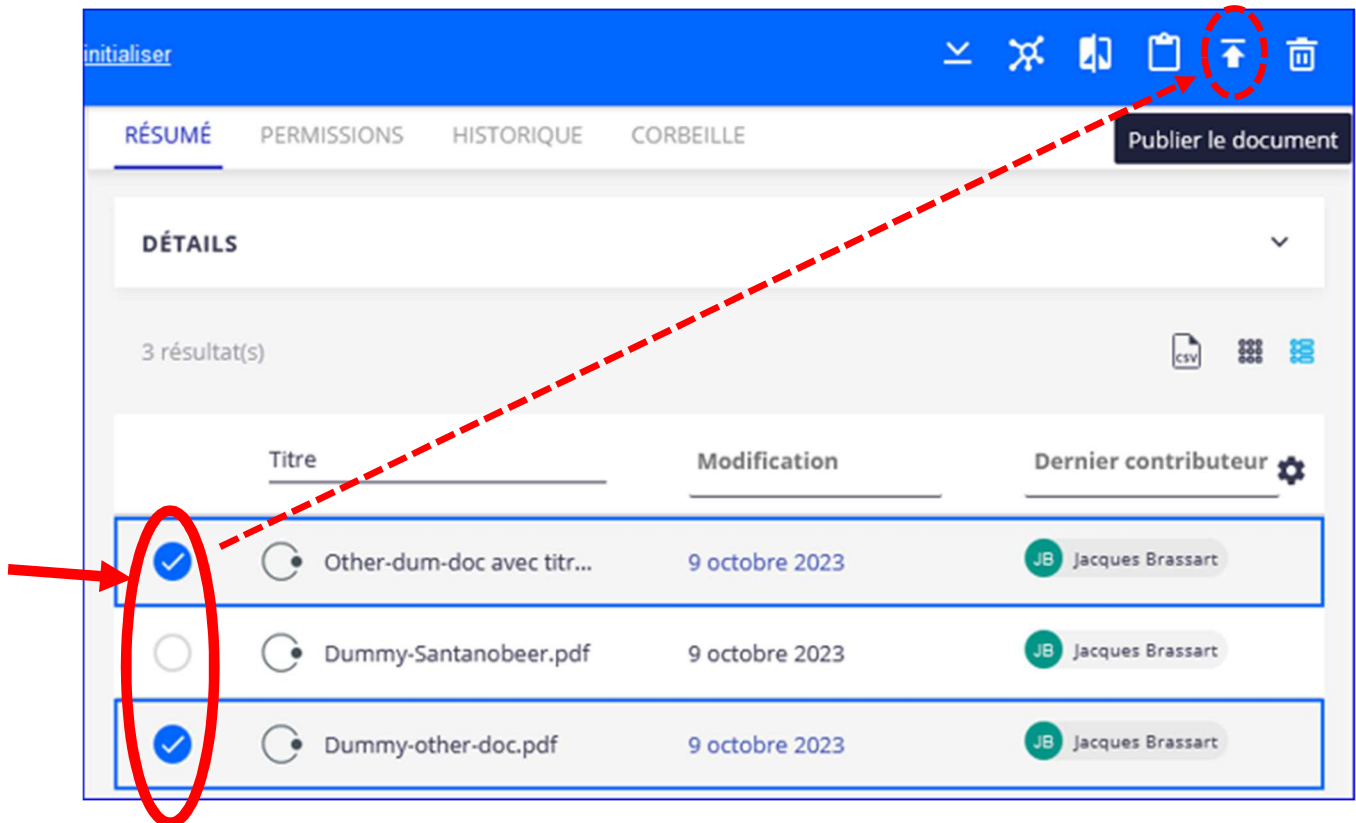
initialiser

Publier le document

RÉSUMÉ PERMISSIONS HISTORIQUE CORBEILLE

DÉTAILS

3 résultat(s)

csv

| | Titre | Modification | Dernier contributeur |
|---|---|---|---|
| | Other-dum-doc avec titr... | 9 octobre 2023 | JB Jacques Brassart |
| | Dummy-Santanobeer.pdf | 9 octobre 2023 | JB Jacques Brassart |
| | Dummy-other-doc.pdf | 9 octobre 2023 | JB Jacques Brassart |